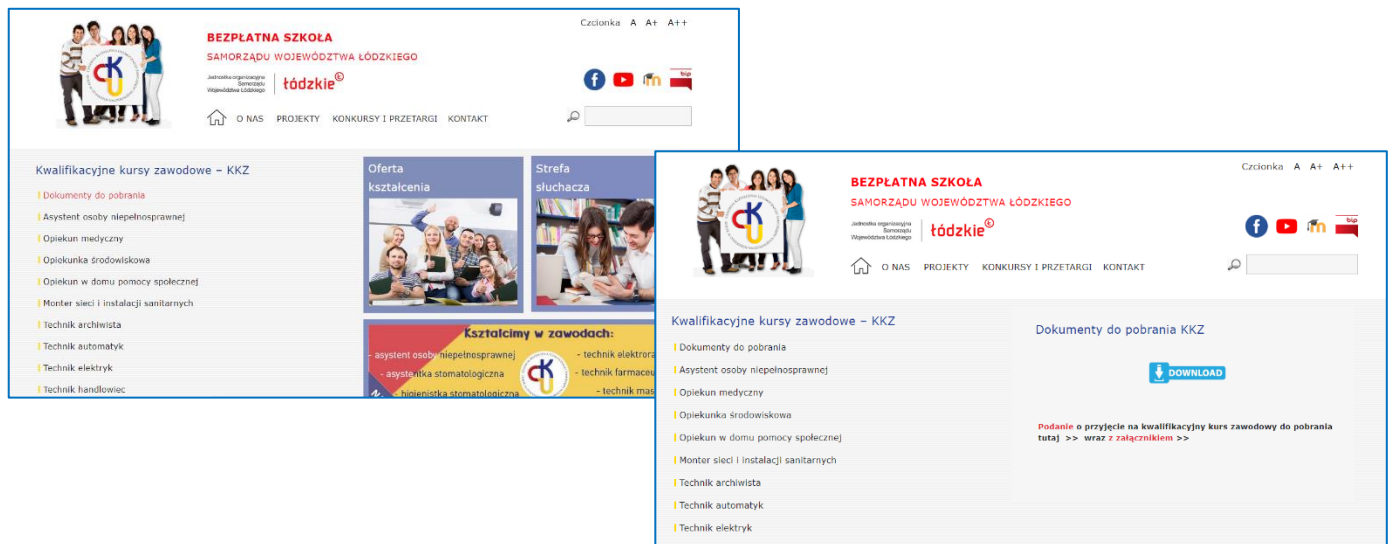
Czcionka A A+ A++

BEZPŁATNA SZKOŁA
SAMORZĄDU WOJEWÓDZTWA ŁÓDZKIEGO

Jednostka organizacyjna Samorządu Województwa Łódzkiego

łódzkie

O NAS PROJEKTY KONKURSY I PRZETARGI KONTAKT

Kwalifikacyjne kursy zawodowe – KKZ

Dokumenty do pobrania
Asystent osoby niepełnosprawnej
Opiekun medyczny
Opiekunka środowiskowa
Opiekun w domu pomocy społecznej
Monter sieci i instalacji sanitarnych
Technik archiwista
Technik automatyk
Technik elektryk
Technik handlowiec

Oferta kształcenia

Strefa słuchacza

Kształcimy w zawodach:
- asystent osoby niepełnosprawnej
- asystentka stomatologiczna
- higienistka stomatologiczna
- technik elektro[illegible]
- technik farmaceu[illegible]
- technik mas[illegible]

Czcionka A A+ A++

BEZPŁATNA SZKOŁA
SAMORZĄDU WOJEWÓDZTWA ŁÓDZKIEGO

Jednostka organizacyjna Samorządu Województwa Łódzkiego

łódzkie

O NAS PROJEKTY KONKURSY I PRZETARGI KONTAKT

Kwalifikacyjne kursy zawodowe – KKZ

Dokumenty do pobrania
Asystent osoby niepełnosprawnej
Opiekun medyczny
Opiekunka środowiskowa
Opiekun w domu pomocy społecznej
Monter sieci i instalacji sanitarnych
Technik archiwista
Technik automatyk
Technik elektryk

Dokumenty do pobrania KKZ

DOWNLOAD

Podanie o przyjęcie na kwalifikacyjny kurs zawodowy do pobrania tutaj >> wraz z załącznikiem >>